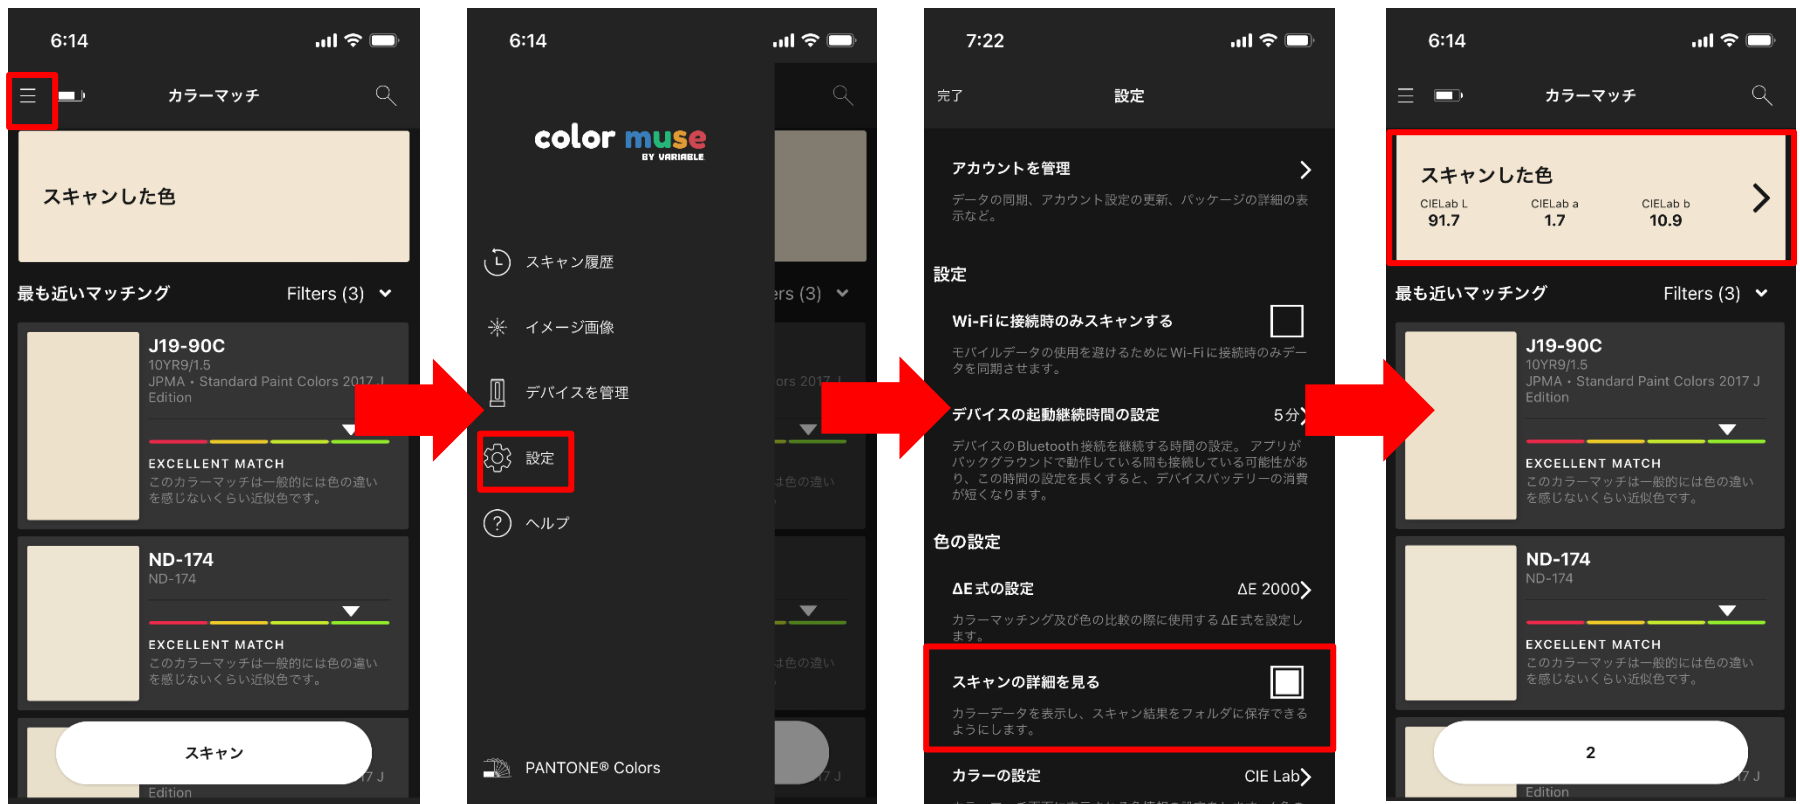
6:14

カラーマッチ

スキャンした色

最も近いマッチング Filters (3)

J19-90C
10YR9/1.5
JPMA • Standard Paint Colors 2017 J Edition

EXCELLENT MATCH
このカラーマッチは一般的には色の違いを感じないくらい近似色です。

ND-174
ND-174

EXCELLENT MATCH
このカラーマッチは一般的には色の違いを感じないくらい近似色です。

スキャン

Edition

6:14

color muse
BY VARIABLE

スキャン履歴

イメージ画像

デバイスを管理

設定

ヘルプ

PANTONE® Colors

ers (3)

ors 2017 J

は色の違い

は色の違い

17 J

7:22

完了 設定

アカウントを管理
データの同期、アカウント設定の更新、パッケージの詳細の表示など。

設定

Wi-Fiに接続時のみスキャンする
モバイルデータの使用を避けるためにWi-Fiに接続時のみデータを同期させます。

デバイスの起動継続時間の設定 5分
デバイスのBluetooth接続を継続する時間の設定。アプリがバックグラウンドで動作している間も接続している可能性があり、この時間の設定を長くすると、デバイスバッテリーの消費が短くなります。

色の設定

ΔE式の設定 ΔE 2000
カラーマッチング及び色の比較の際に使用するΔE式を設定します。

スキャンの詳細を見る
カラーデータを表示し、スキャン結果をフォルダに保存できるようにします。

カラーの設定 CIE Lab

6:14

カラーマッチ

スキャンした色
CIELab L 91.7
CIELab a 1.7
CIELab b 10.9

最も近いマッチング Filters (3)

J19-90C
10YR9/1.5
JPMA • Standard Paint Colors 2017 J Edition

EXCELLENT MATCH
このカラーマッチは一般的には色の違いを感じないくらい近似色です。

ND-174
ND-174

EXCELLENT MATCH
このカラーマッチは一般的には色の違いを感じないくらい近似色です。

2

7 J
Edition